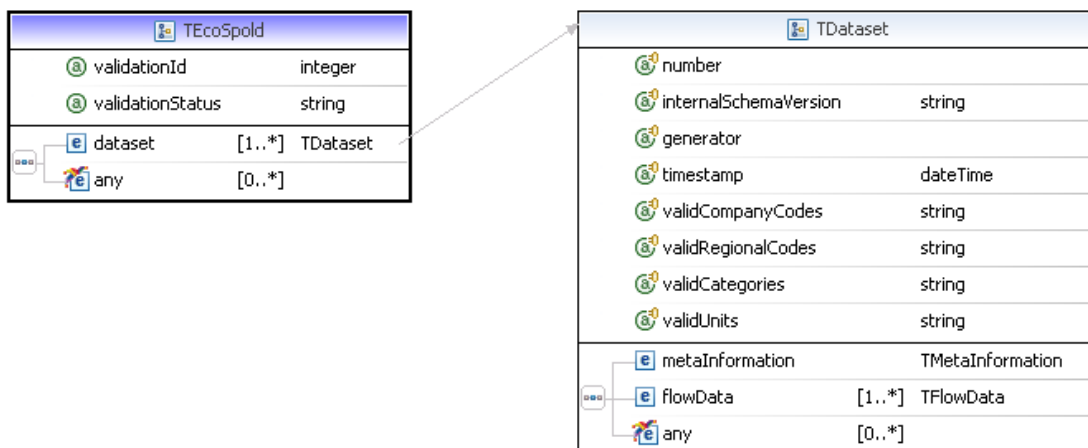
TEcoSpold

validationId integer

validationStatus string

dataset [1..*] TDataset

any [0..*]

TDataset

number

internalSchemaVersion string

generator

timestamp dateTime

validCompanyCodes string

validRegionalCodes string

validCategories string

validUnits string

metaInformation TMetaInformation

flowData [1..*] TFlowData

any [0..*]